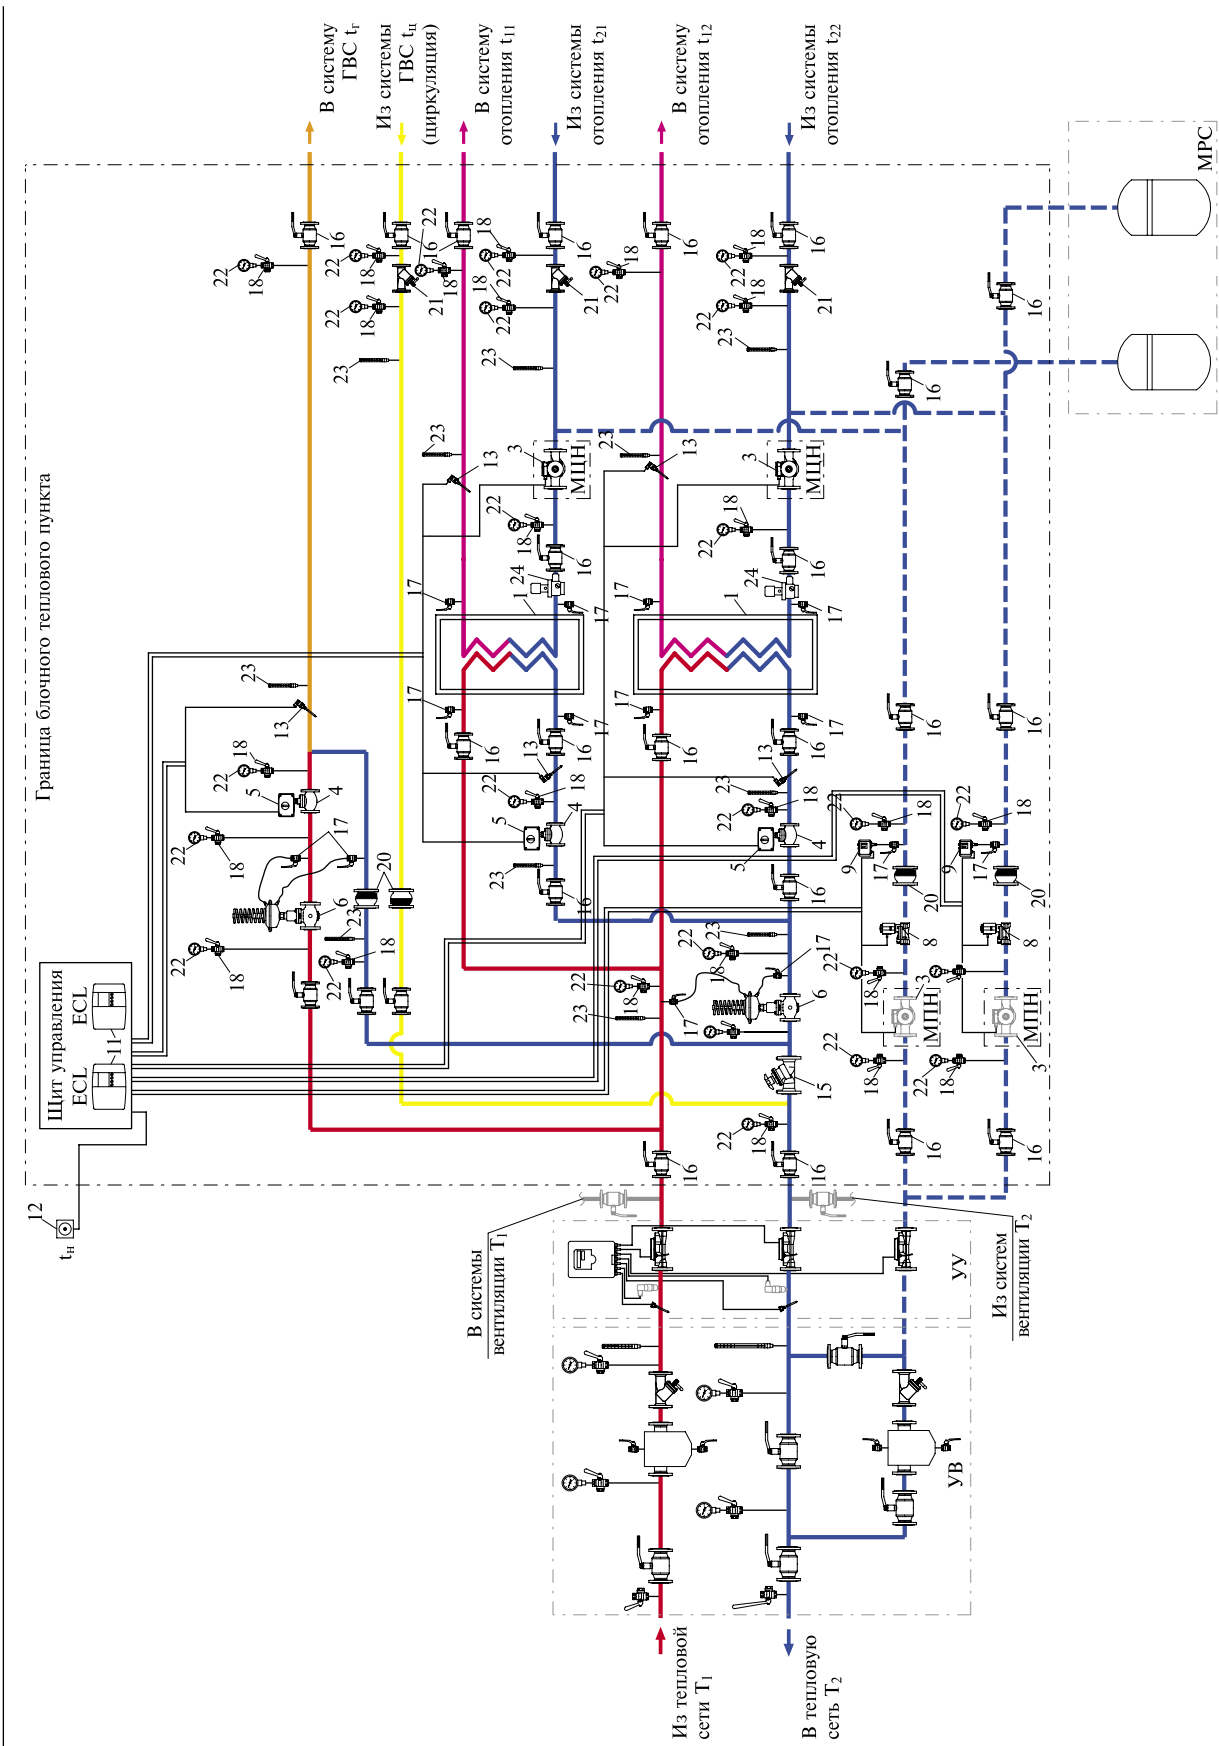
В систему ГВС $t_г$

Из системы ГВС $t_ц$ (циркуляция)

В систему отопления $t_{11}$

Из системы отопления $t_{21}$

В систему отопления $t_{12}$

Из системы отопления $t_{22}$

МРС

Граница блочного теплового пункта

16 22 18 16 22 18 22 18 21 18 22 16 18 22 21 16 18 22 22 18 16 18 22 21 22 18 22 18 23 23 23 22 23

16 16 16

23 13 3 МЦН 23 13 3 МЦН

22 18 18 22 18

16 16

17 24 1 17 17 24 1 17

23 13 17 16 17 16 17 16 17 16 17

13 18 22 13 18 22 13 23 18

22 18 5 4 22 5 4 23 18 22 22 18 22 18

17 17 23 5 4 23 9 17 20 9 17 20

22 18 6 20 18 16 16 16 16

23 18 17 22 8 8

22 18 22 22 18 6 22 18 22 18

Шит управления ECL ECL 11

23 18 17 3 МПН 3 МПН

22 18 22 18

15

22 18 16 16 16 16

12 $t_н$

В системы вентиляции $T_1$

Из систем вентиляции $T_2$

УУ

УВ

Из тепловой сети $T_1$

В тепловую сеть $T_2$